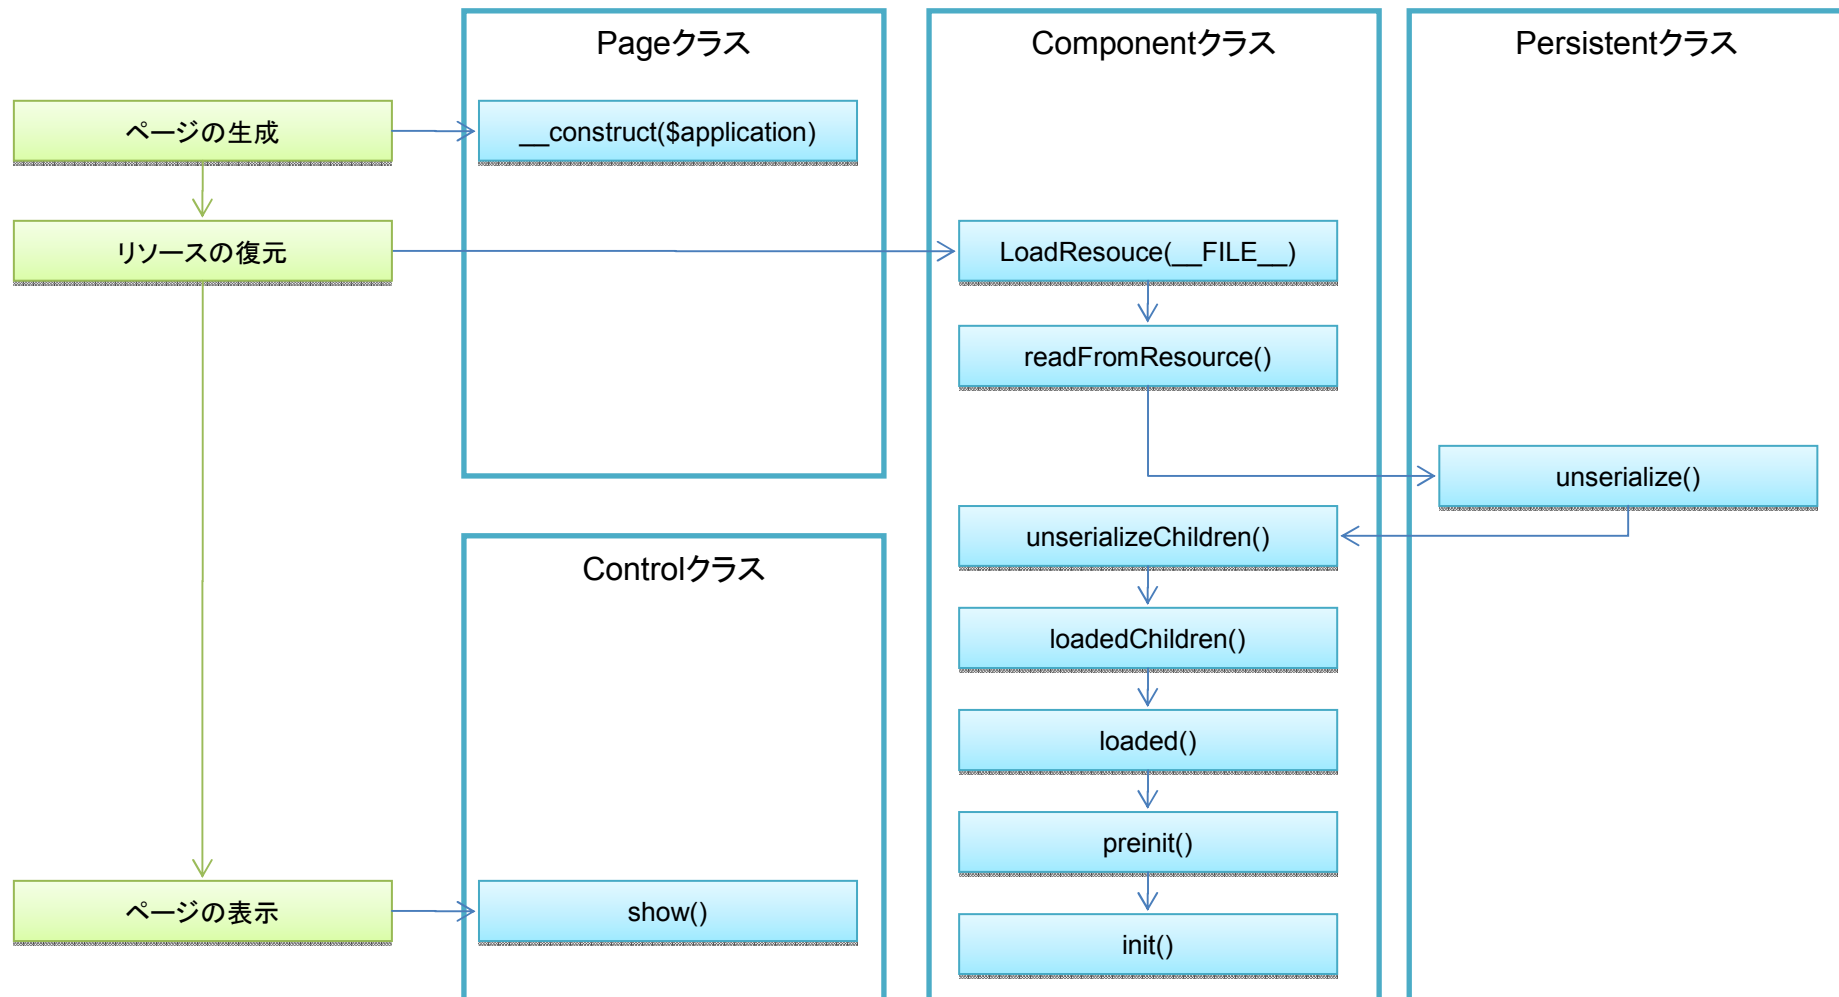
Pageクラス

Componentクラス

Persistentクラス

ページの生成

__construct($application)

リソースの復元

LoadResouce(__FILE__)

readFromResource()

unserialize()

unserializeChildren()

Controlクラス

loadedChildren()

loaded()

preinit()

ページの表示

show()

init()